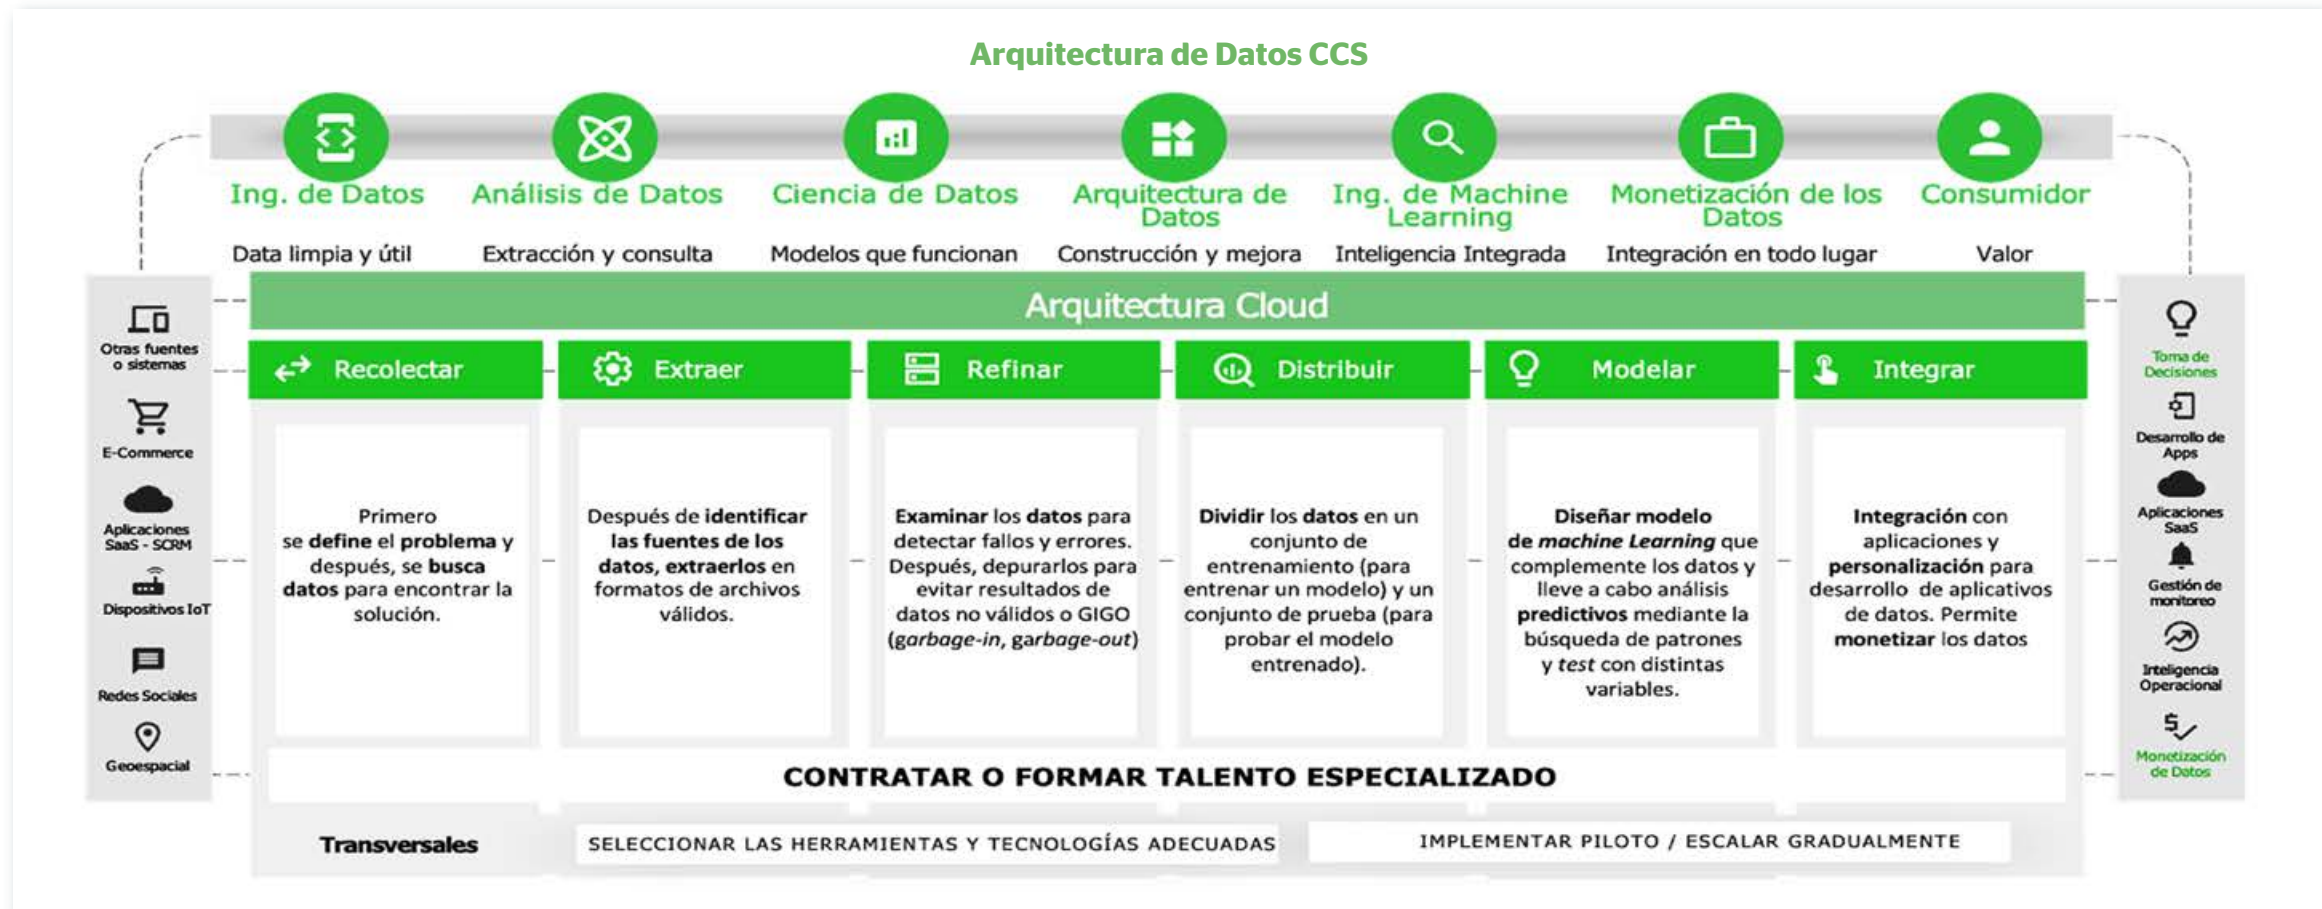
Arquitectura de Datos CCS

Ing. de Datos
Data limpia y útil

Análisis de Datos
Extracción y consulta

Ciencia de Datos
Modelos que funcionan

Arquitectura de Datos
Construcción y mejora

Ing. de Machine Learning
Inteligencia Integrada

Monetización de los Datos
Integración en todo lugar

Consumidor
Valor

Otras fuentes o sistemas
E-Commerce
Aplicaciones SaaS - SCRM
Dispositivos IoT
Redes Sociales
Geoespacial

Arquitectura Cloud

Recolectar
Primero se define el problema y después, se busca datos para encontrar la solución.

Extraer
Después de identificar las fuentes de los datos, extraerlos en formatos de archivos válidos.

Refinar
Examinar los datos para detectar fallos y errores. Después, depurarlos para evitar resultados de datos no válidos o GIGO (garbage-in, garbage-out)

Distribuir
Dividir los datos en un conjunto de entrenamiento (para entrenar un modelo) y un conjunto de prueba (para probar el modelo entrenado).

Modelar
Diseñar modelo de machine Learning que complemente los datos y lleve a cabo análisis predictivos mediante la búsqueda de patrones y test con distintas variables.

Integrar
Integración con aplicaciones y personalización para desarrollo de aplicativos de datos. Permite monetizar los datos

Toma de Decisiones
Desarrollo de Apps
Aplicaciones SaaS
Gestión de monitoreo
Inteligencia Operacional
Monetización de Datos

CONTRATAR O FORMAR TALENTO ESPECIALIZADO

Transversales
SELECCIONAR LAS HERRAMIENTAS Y TECNOLOGÍAS ADECUADAS
IMPLEMENTAR PILOTO / ESCALAR GRADUALMENTE